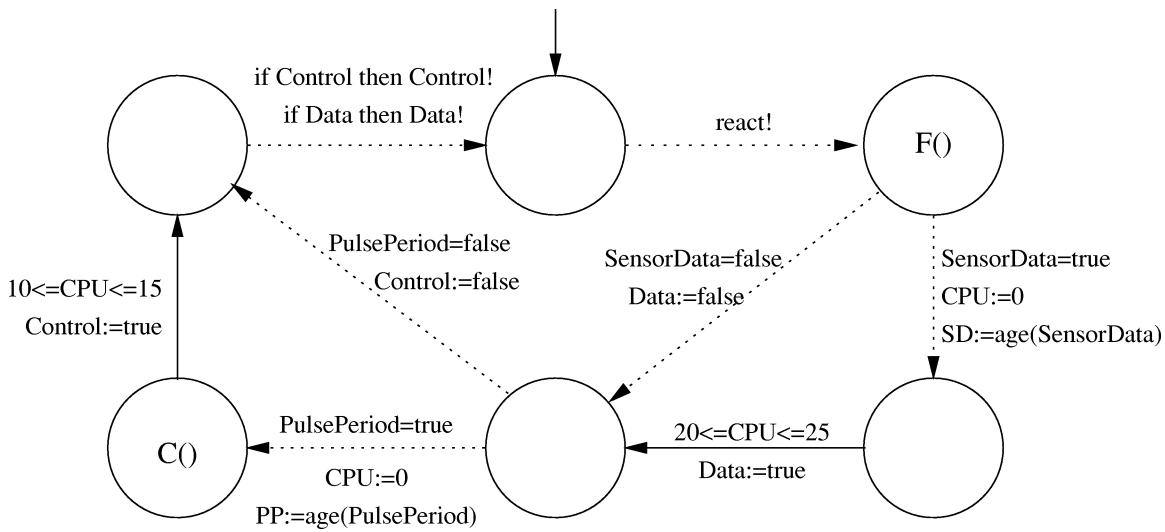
if Control then Control!
if Data then Data!

react!

F()

PulsePeriod=false
Control:=false

SensorData=false
Data:=false

SensorData=true
CPU:=0
SD:=age(SensorData)

10<=CPU<=15
Control:=true

C()

PulsePeriod=true
CPU:=0
PP:=age(PulsePeriod)

20<=CPU<=25
Data:=true